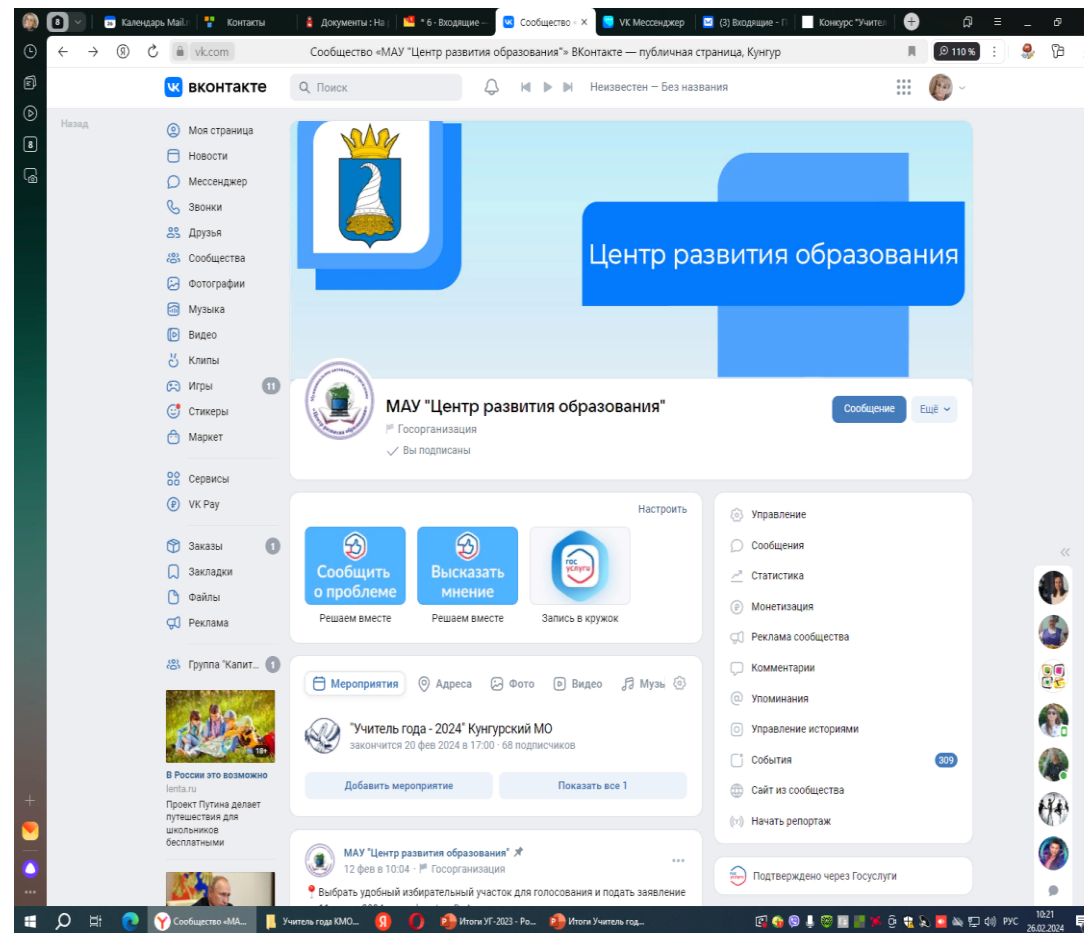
8 Календарь Mail. Контакты Документы : На | * 6 · Входящие – Сообщество × VK Мессенджер (3) Входящие - Конкурс "Учител

vk.com Сообщество «МАУ "Центр развития образования"» ВКонтакте — публичная страница, Кунгур 110 %

вконтакте Поиск Неизвестен – Без названия

Назад

Моя страница
Новости
Мессенджер
Звонки
Друзья
Сообщества
Фотографии
Музыка
Видео
Клипы
Игры 11
Стикеры
Маркет
Сервисы
VK Pay
Заказы 1
Закладки
Файлы
Реклама
Группа "Капит... 1

18+
В России это возможно
lenta.ru
Проект Путина делает путешествия для школьников бесплатными

Центр развития образования

МАУ "Центр развития образования"
Госорганизация
Вы подписаны
Сообщение Ещё

Настроить
Сообщить о проблеме
Решаем вместе
Высказать мнение
Решаем вместе
гос услуги
Запись в кружок

Мероприятия Адреса Фото Видео Музы

"Учитель года - 2024" Кунгурский МО
закончится 20 фев 2024 в 17:00 · 68 подписчиков
Добавить мероприятие
Показать все 1

МАУ "Центр развития образования"
12 фев в 10:04 · Госорганизация
Выбрать удобный избирательный участок для голосования и подать заявление

Управление
Сообщения
Статистика
Монетизация
Реклама сообщества
Комментарии
Упоминания
Управление историями
События 309
Сайт из сообщества
Начать репортаж

Подтверждено через Госуслуги

Сообщество «МА... Учитель года КМО... Итоги УГ-2023 - Ро... Итоги Учитель год... РУС 10:21 26.02.2024